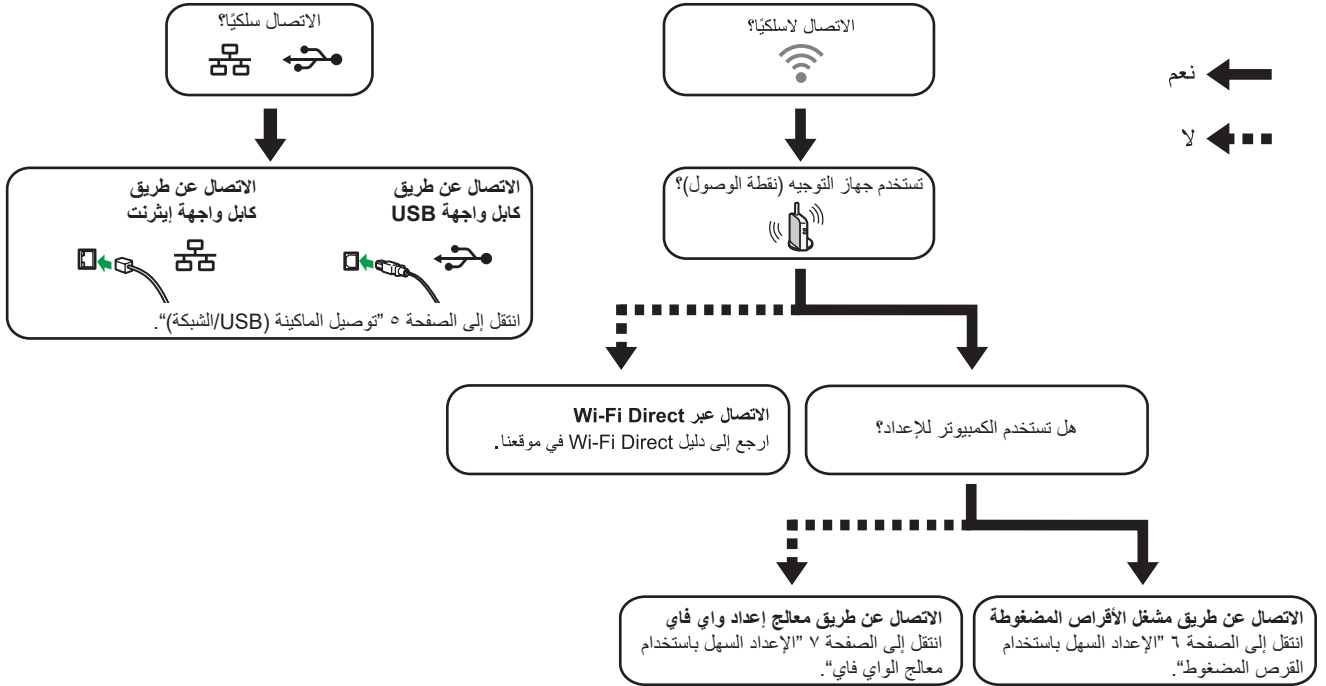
نعم

لا

الاتصال لاسلكيًا؟

تستخدم جهاز التوجيه (نقطة الوصول)؟

هل تستخدم الكمبيوتر للإعداد؟

الاتصال عبر Wi-Fi Direct
ارجع إلى دليل Wi-Fi Direct في موقعنا.

الاتصال عن طريق مشغل الأقراص المضغوطة
انتقل إلى الصفحة ٦ "الإعداد السهل باستخدام القرص المضغوط".

الاتصال عن طريق معالج إعداد واي فاي
انتقل إلى الصفحة ٧ "الإعداد السهل باستخدام معالج الواي فاي".

الاتصال سلكيًا؟

الاتصال عن طريق كابل واجهة USB

الاتصال عن طريق كابل واجهة إيثرنت

انتقل إلى الصفحة ٥ "توصيل الماكينة (USB/الشبكة)".